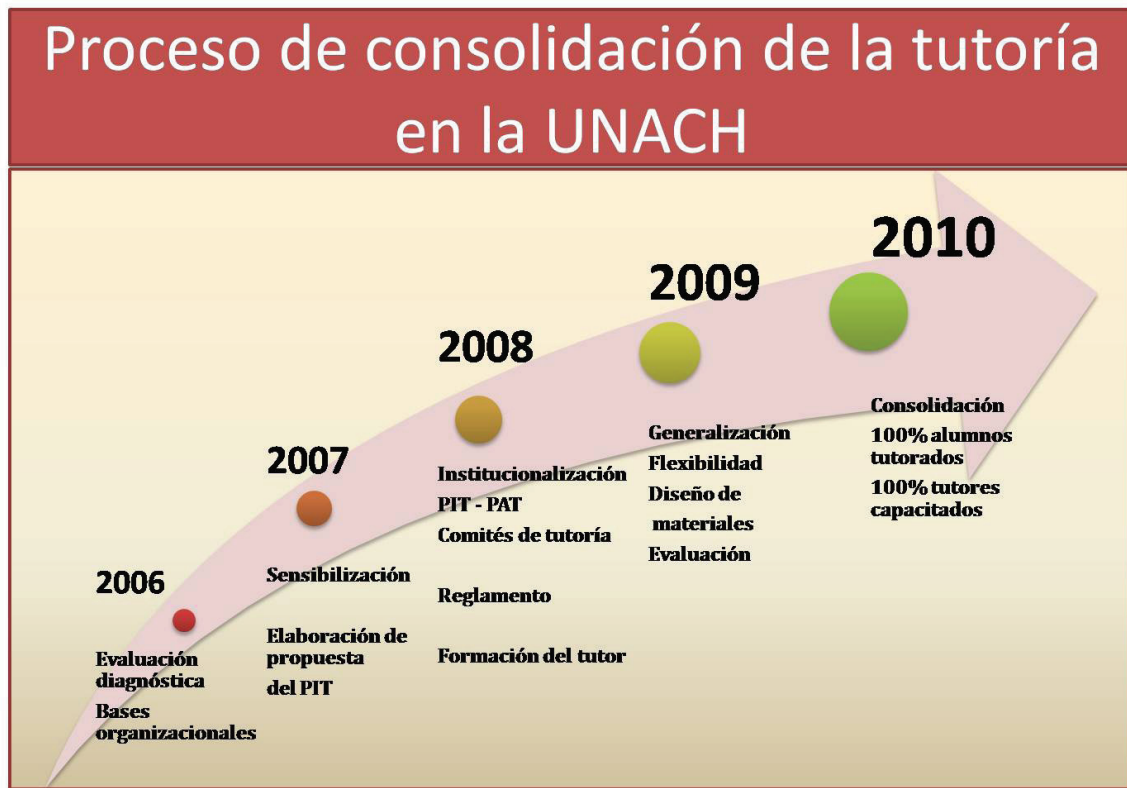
Proceso de consolidación de la tutoría en la UNACH

2006

Evaluación diagnóstica

Bases organizacionales

2007

Sensibilización

Elaboración de propuesta del PIT

2008

Institucionalización

PIT - PAT

Comités de tutoría

Reglamento

Formación del tutor

2009

Generalización

Flexibilidad

Diseño de materiales

Evaluación

2010

Consolidación

100% alumnos tutorados

100% tutores capacitados